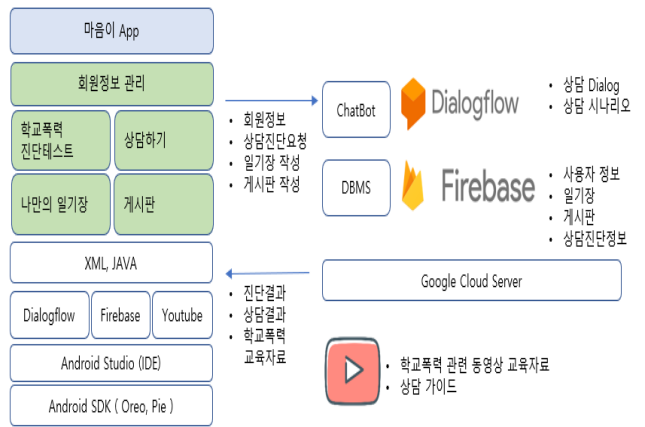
마음이 App

회원정보 관리

학교폭력 진단테스트

상담하기

나만의 일기장

게시판

XML, JAVA

Dialogflow

Firebase

Youtube

Android Studio (IDE)

Android SDK ( Oreo, Pie )

• 회원정보
• 상담진단요청
• 일기장 작성
• 게시판 작성

ChatBot

Dialogflow

• 상담 Dialog
• 상담 시나리오

DBMS

Firebase

• 사용자 정보
• 일기장
• 게시판
• 상담진단정보

Google Cloud Server

• 진단결과
• 상담결과
• 학교폭력 교육자료

• 학교폭력 관련 동영상 교육자료
• 상담 가이드